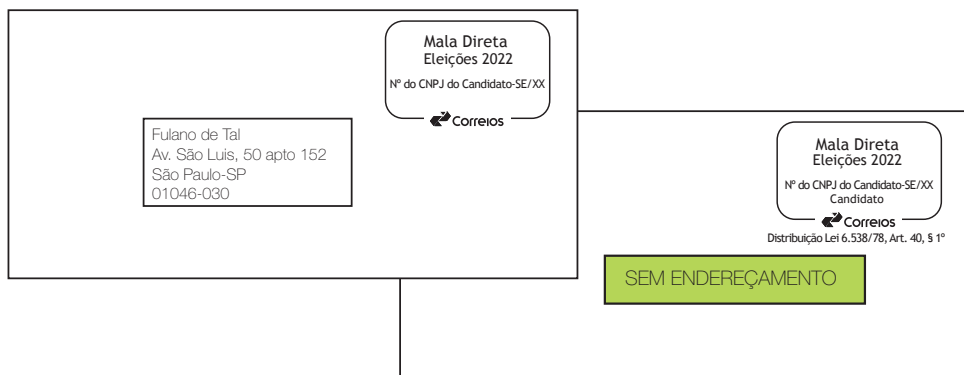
Mala Direta
Eleições 2022
Nº do CNPJ do Candidato-SE/XX
Correios

Fulano de Tal
Av. São Luis, 50 apto 152
São Paulo-SP
01046-030

Mala Direta
Eleições 2022
Nº do CNPJ do Candidato-SE/XX
Candidato
Correios
Distribuição Lei 6.538/78, Art. 40, § 1º

SEM ENDEREÇAMENTO